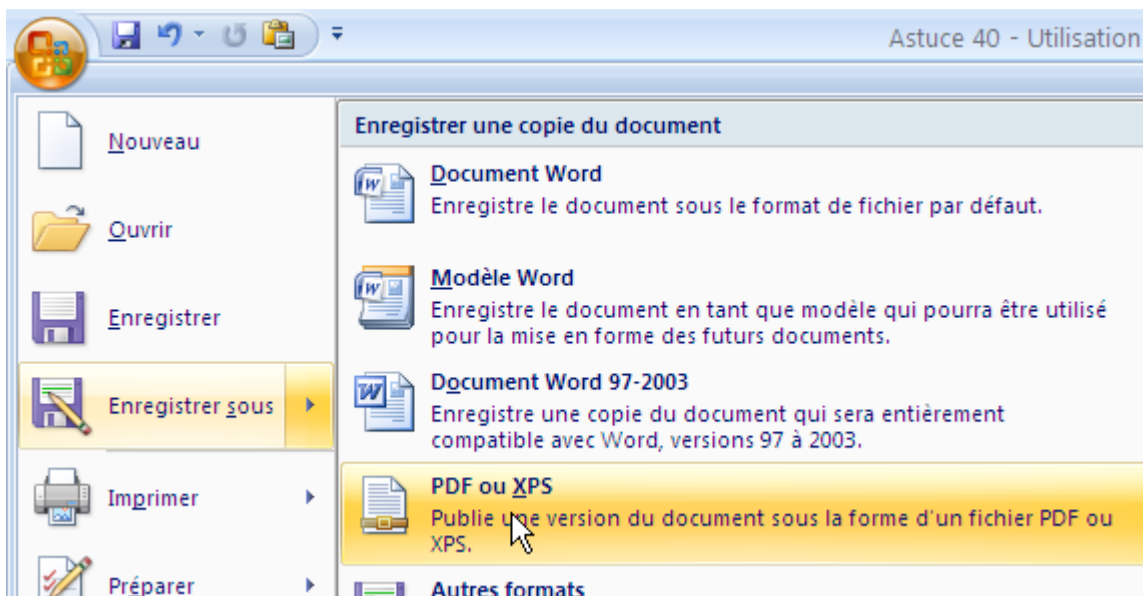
Astuce 40 - Utilisation

Nouveau

Ouvrir

Enregistrer

Enregistrer sous

Imprimer

Préparer

Enregistrer une copie du document

Document Word
Enregistre le document sous le format de fichier par défaut.

Modèle Word
Enregistre le document en tant que modèle qui pourra être utilisé pour la mise en forme des futurs documents.

Document Word 97-2003
Enregistre une copie du document qui sera entièrement compatible avec Word, versions 97 à 2003.

PDF ou XPS
Publie une version du document sous la forme d'un fichier PDF ou XPS.

Autres formats